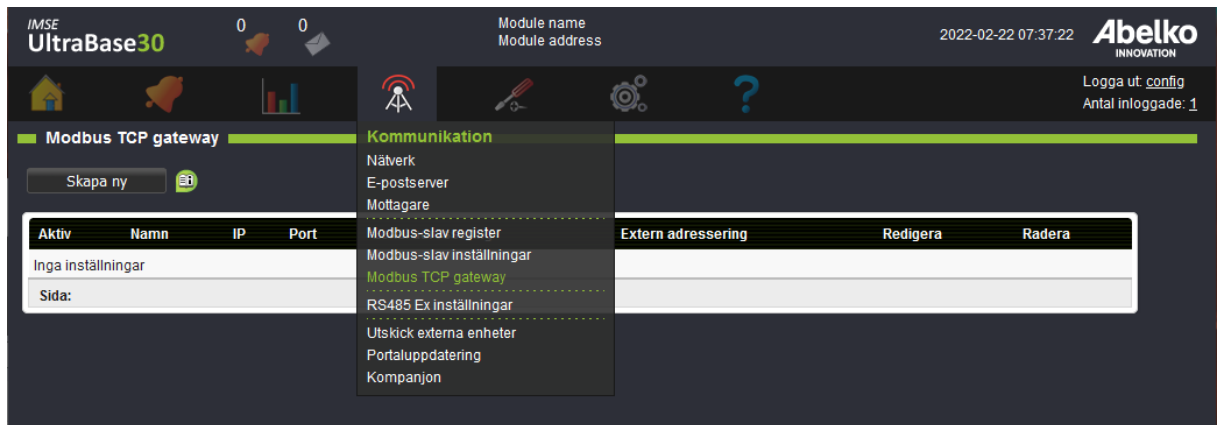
IMSE
UltraBase30

0 0

Module name
Module address

2022-02-22 07:37:22

Abelko INNOVATION

Logga ut: config
Antal inloggade: 1

Modbus TCP gateway

Skapa ny

| Aktiv | Namn | IP | Port | Extern adressering | Redigera | Radera |
|---|---|---|---|---|---|---|
| Inga inställningar | | | | | | |
| Sida: | | | | | | |

Kommunikation
Nätverk
E-postserver
Mottagare
Modbus-slav register
Modbus-slav inställningar
Modbus TCP gateway
RS485 Ex inställningar
Utskick externa enheter
Portaluppdatering
Kompanjon